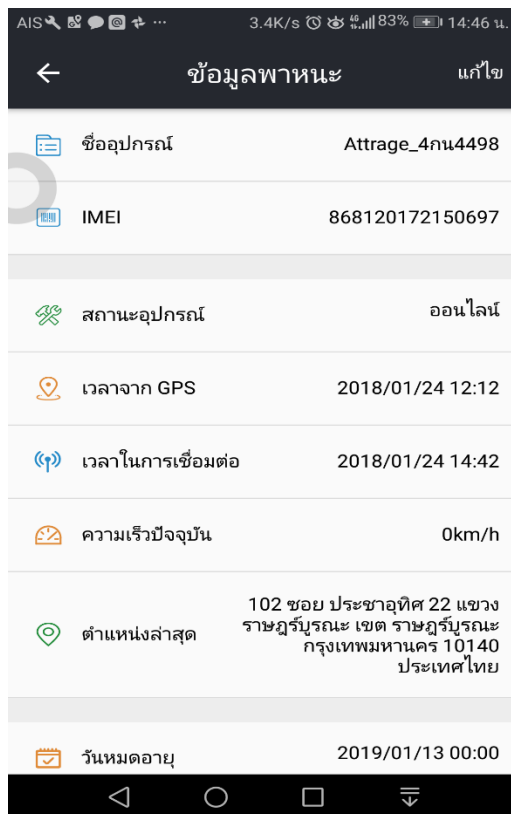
AIS ... 3.4K/s 83% 14:46 น.

ข้อมูลพาหนะ

แก้ไข

ชื่ออุปกรณ์ Attrage_4กน4498

IMEI 868120172150697

สถานะอุปกรณ์ ออนไลน์

เวลาจาก GPS 2018/01/24 12:12

เวลาในการเชื่อมต่อ 2018/01/24 14:42

ความเร็วปัจจุบัน 0km/h

ตำแหน่งล่าสุด 102 ซอย ประชาอุทิศ 22 แขวง ราษฎร์บูรณะ เขต ราษฎร์บูรณะ กรุงเทพมหานคร 10140 ประเทศไทย

วันหมดอายุ 2019/01/13 00:00